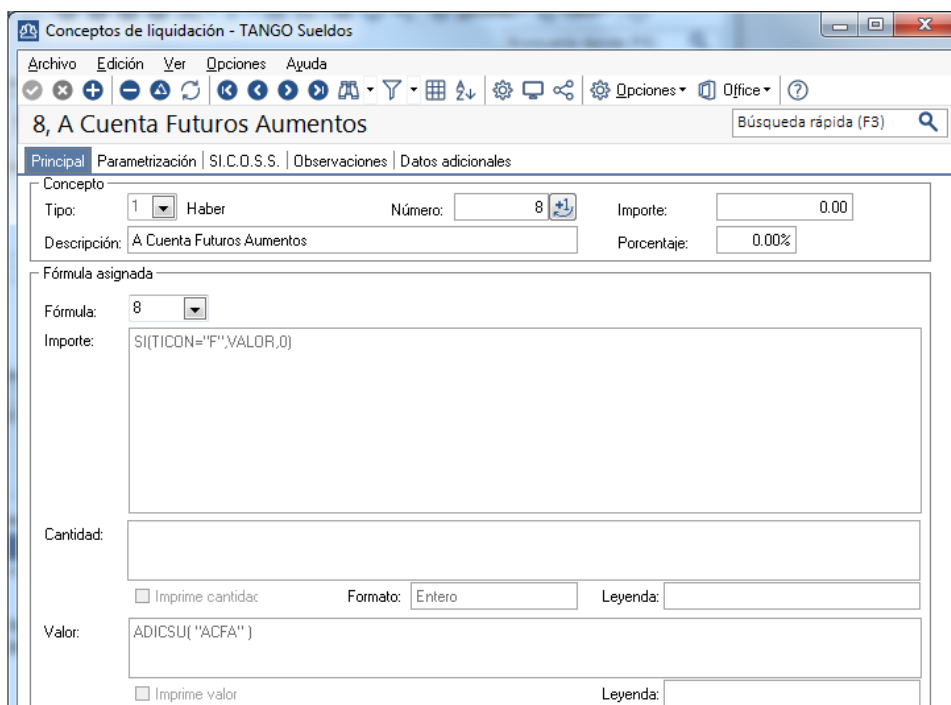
Conceptos de liquidación - TANGO Sueldos

Archivo Edición Ver Opciones Ayuda

Opciones ▾ Office ▾

8, A Cuenta Futuros Aumentos

Búsqueda rápida (F3)

Principal | Parametrización | SI.C.O.S.S. | Observaciones | Datos adicionales

Concepto

Tipo: 1 Haber

Número: 8

Importe: 0.00

Descripción: A Cuenta Futuros Aumentos

Porcentaje: 0.00%

Fórmula asignada

Fórmula: 8

Importe: SI(TICON="F",VALOR,0)

Cantidad:

Imprime cantidad

Formato: Entero

Leyenda:

Valor: ADICSU( "ACFA" )

Imprime valor

Leyenda: